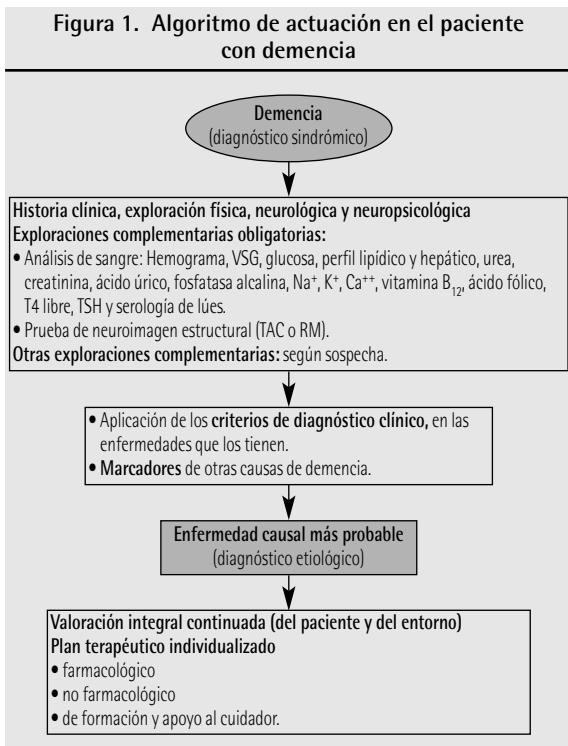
Figura 1. Algoritmo de actuación en el paciente con demencia

Demencia
(diagnóstico sindrómico)

Historia clínica, exploración física, neurológica y neuropsicológica
Exploraciones complementarias obligatorias:
• Análisis de sangre: Hemograma, VSG, glucosa, perfil lipídico y hepático, urea, creatinina, ácido úrico, fosfatasa alcalina, $Na^+$, $K^+$, $Ca^{++}$, vitamina $B_{12}$, ácido fólico, T4 libre, TSH y serología de lúes.
• Prueba de neuroimagen estructural (TAC o RM).
Otras exploraciones complementarias: según sospecha.

• Aplicación de los criterios de diagnóstico clínico, en las enfermedades que los tienen.
• Marcadores de otras causas de demencia.

Enfermedad causal más probable
(diagnóstico etiológico)

Valoración integral continuada (del paciente y del entorno)
Plan terapéutico individualizado
• farmacológico
• no farmacológico
• de formación y apoyo al cuidador.